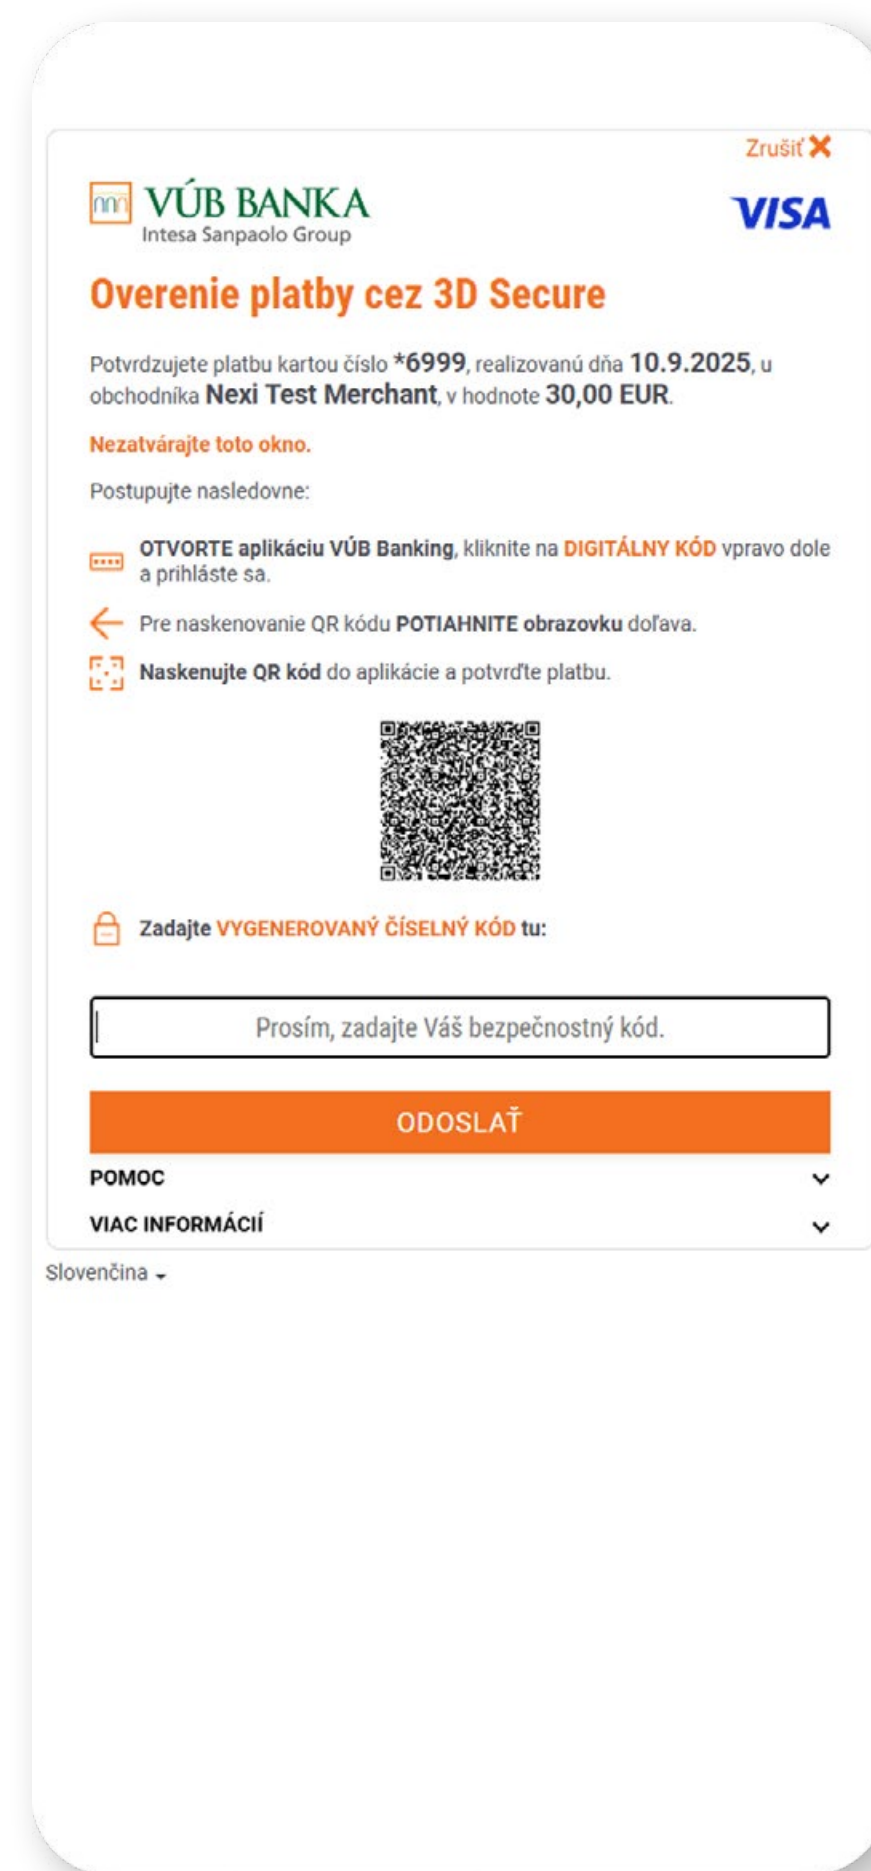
Zrušiť

VÚB BANKA
Intesa Sanpaolo Group

VISA

Overenie platby cez 3D Secure

Potvrdzujete platbu kartou číslo *6999, realizovanú dňa 10.9.2025, u obchodníka Nexi Test Merchant, v hodnote 30,00 EUR.

Nezatvárajte toto okno.

Postupujte nasledovne:

OTVORTE aplikáciu VÚB Banking, kliknite na DIGITÁLNY KÓD vpravo dole a prihláste sa.

Pre naskenovanie QR kódu POTIAHNITE obrazovku doľava.

Naskenujte QR kód do aplikácie a potvrďte platbu.

Zadajte VYGENEROVANÝ ČÍSELNÝ KÓD tu:

Prosím, zadajte Váš bezpečnostný kód.

ODOSLAŤ

POMOC

VIAC INFORMÁCIÍ

Slovenčina